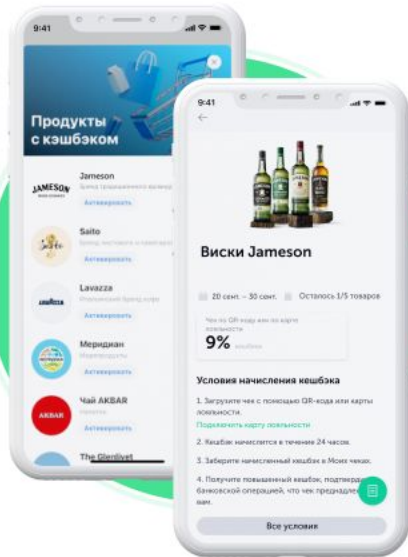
9:41

Продукты с кэшбэком

JAMESON

Jameson

Бренд традиционного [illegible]

Активировать

Saito

Saito

Бренд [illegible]

Активировать

LAVAZZA

Lavazza

Итальянский бренд кофе

Активировать

Меридиан

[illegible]

Активировать

AKBAR

Чай AKBAR

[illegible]

Активировать

The Glenlivet

9:41

Виски Jameson

20 сент. – 30 сент.

Осталось 1/5 товаров

Чек по QR-коду или по карте лояльности

9%

кешбэк

Условия начисления кешбэка

1. Загрузите чек с помощью QR-кода или карты лояльности.

Подключить карту лояльности

2. Кешбэк начислится в течение 24 часов.

3. Заберите начисленный кешбэк в Моих чеках.

4. Получите повышенный кешбэк, подтвердив банковской операцией, что чек предназначен вам.

Все условия